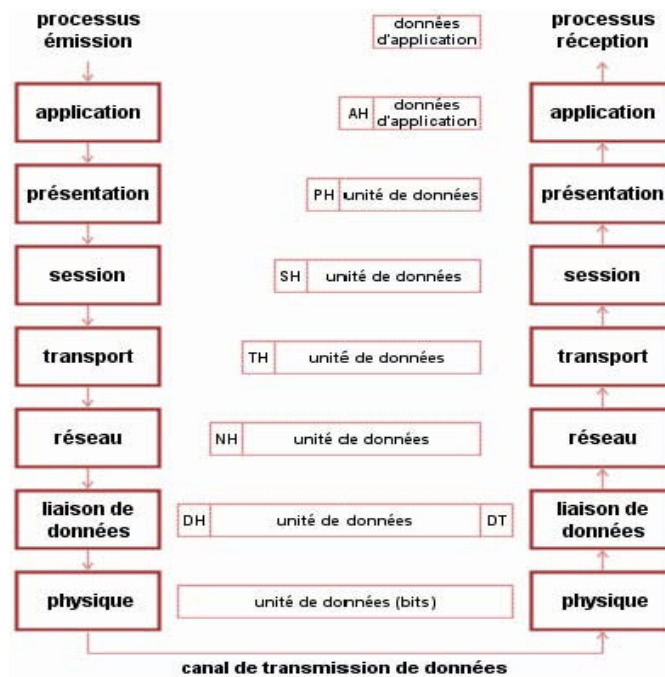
processus émission

données d'application

processus réception

application

AH données d'application

application

présentation

PH unité de données

présentation

session

SH unité de données

session

transport

TH unité de données

transport

réseau

NH unité de données

réseau

liaison de données

DH unité de données DT

liaison de données

physique

unité de données (bits)

physique

canal de transmission de données